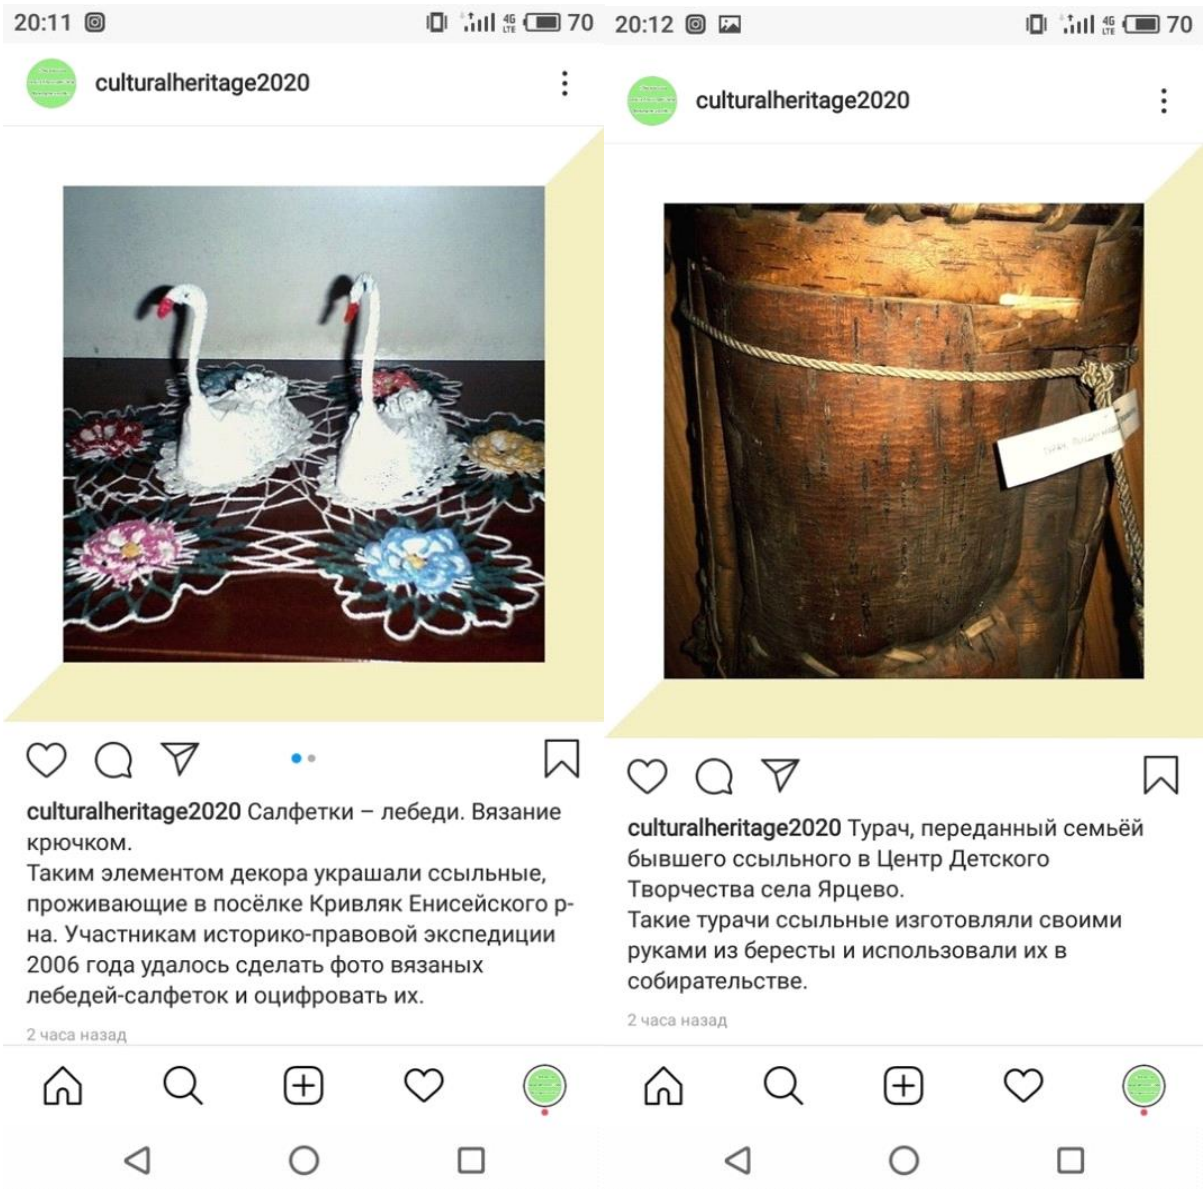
20:11 4G 70

culturalheritage2020

culturalheritage2020 Салфетки – лебеди. Вязание крючком.
Таким элементом декора украшали ссыльные, проживающие в посёлке Кривляк Енисейского р-на. Участникам историко-правовой экспедиции 2006 года удалось сделать фото вязаных лебедей-салфеток и оцифровать их.

2 часа назад

20:12 4G 70

culturalheritage2020

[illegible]

culturalheritage2020 Турач, переданный семьёй бывшего ссыльного в Центр Детского Творчества села Ярцево.
Такие турачи ссыльные изготовляли своими руками из бересты и использовали их в собирательстве.

2 часа назад